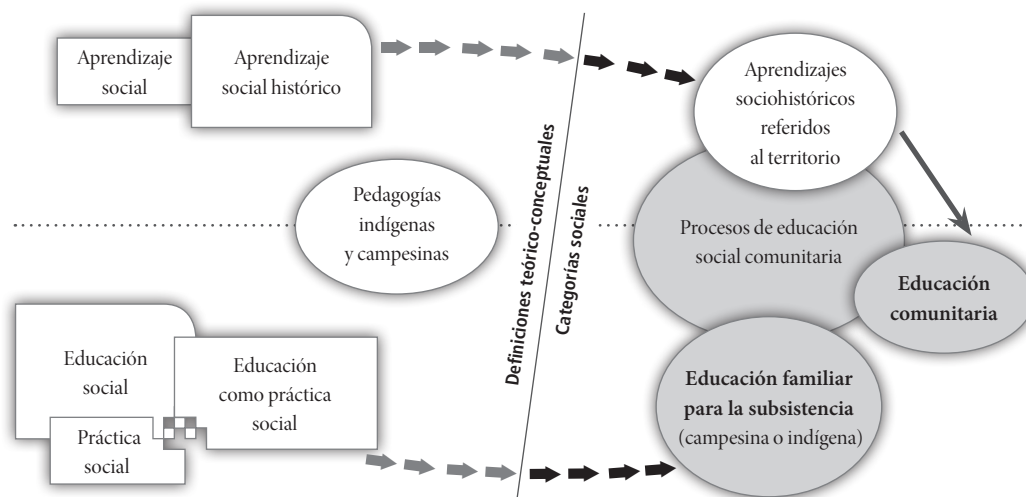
Aprendizaje social

Aprendizaje social histórico

Aprendizajes sociohistóricos referidos al territorio

Definiciones teórico-conceptuales

Categorías sociales

Pedagogías indígenas y campesinas

Procesos de educación social comunitaria

Educación comunitaria

Educación social

Educación como práctica social

Práctica social

Educación familiar para la subsistencia (campesina o indígena)